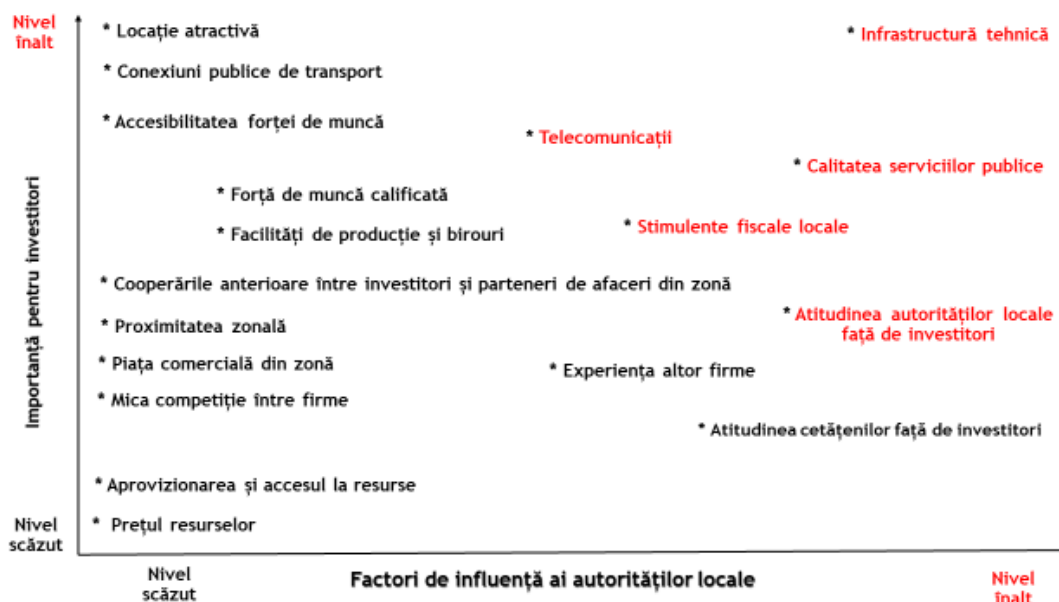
Nivel înalt

* Locație atractivă

* Infrastructură tehnică

* Conexiuni publice de transport

* Accesibilitatea forței de muncă

* Telecomunicații

* Calitatea serviciilor publice

* Forță de muncă calificată

* Facilități de producție și birouri

* Stimulente fiscale locale

* Cooperările anterioare între investitori și parteneri de afaceri din zonă

* Proximitatea zonală

* Atitudinea autorităților locale față de investitori

* Piața comercială din zonă

* Experiența altor firme

* Mica competiție între firme

* Atitudinea cetățenilor față de investitori

* Aprovizionarea și accesul la resurse

Nivel scăzut

* Prețul resurselor

Importanță pentru investitori

Nivel scăzut

Factori de influență ai autorităților locale

Nivel înalt